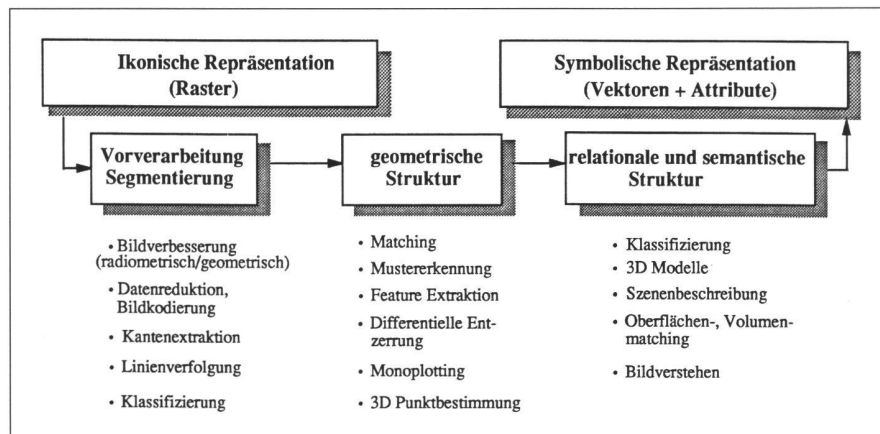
Ikonische Repräsentation
(Raster)

Symbolische Repräsentation
(Vektoren + Attribute)

Vorverarbeitung
Segmentierung

geometrische
Struktur

relationale und semantische
Struktur

• Bildverbesserung (radiometrisch/geometrisch)
• Datenreduktion, Bildkodierung
• Kantenextraktion
• Linienverfolgung
• Klassifizierung

• Matching
• Mustererkennung
• Feature Extraktion
• Differentielle Entzerrung
• Monoplotting
• 3D Punktbestimmung

• Klassifizierung
• 3D Modelle
• Szenenbeschreibung
• Oberflächen-, Volumenmatching
• Bildverstehen